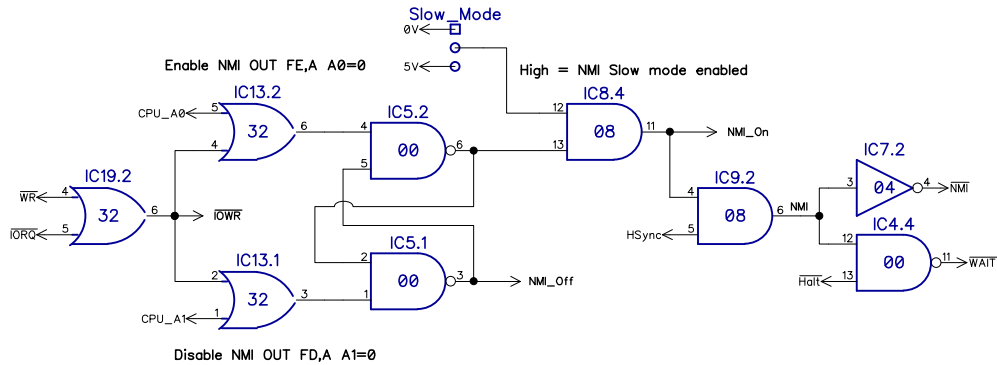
Slow_Mode
0V
5V
High = NMI Slow mode enabled
Enable NMI OUT FE,A A0=0
IC13.2
CPU_A0
5
4
32
6
IC5.2
4
5
00
6
IC8.4
12
13
08
11
NMI_On
IC19.2
$\overline{WR}$
4
$\overline{IORQ}$
5
32
6
$\overline{IOWR}$
IC9.2
4
HSync
5
08
6
NMI
IC7.2
3
04
4
$\overline{NMI}$
IC4.4
12
$\overline{Halt}$
13
00
11
$\overline{WAIT}$
IC13.1
2
CPU_A1
1
32
3
IC5.1
2
1
00
3
NMI_Off
Disable NMI OUT FD,A A1=0